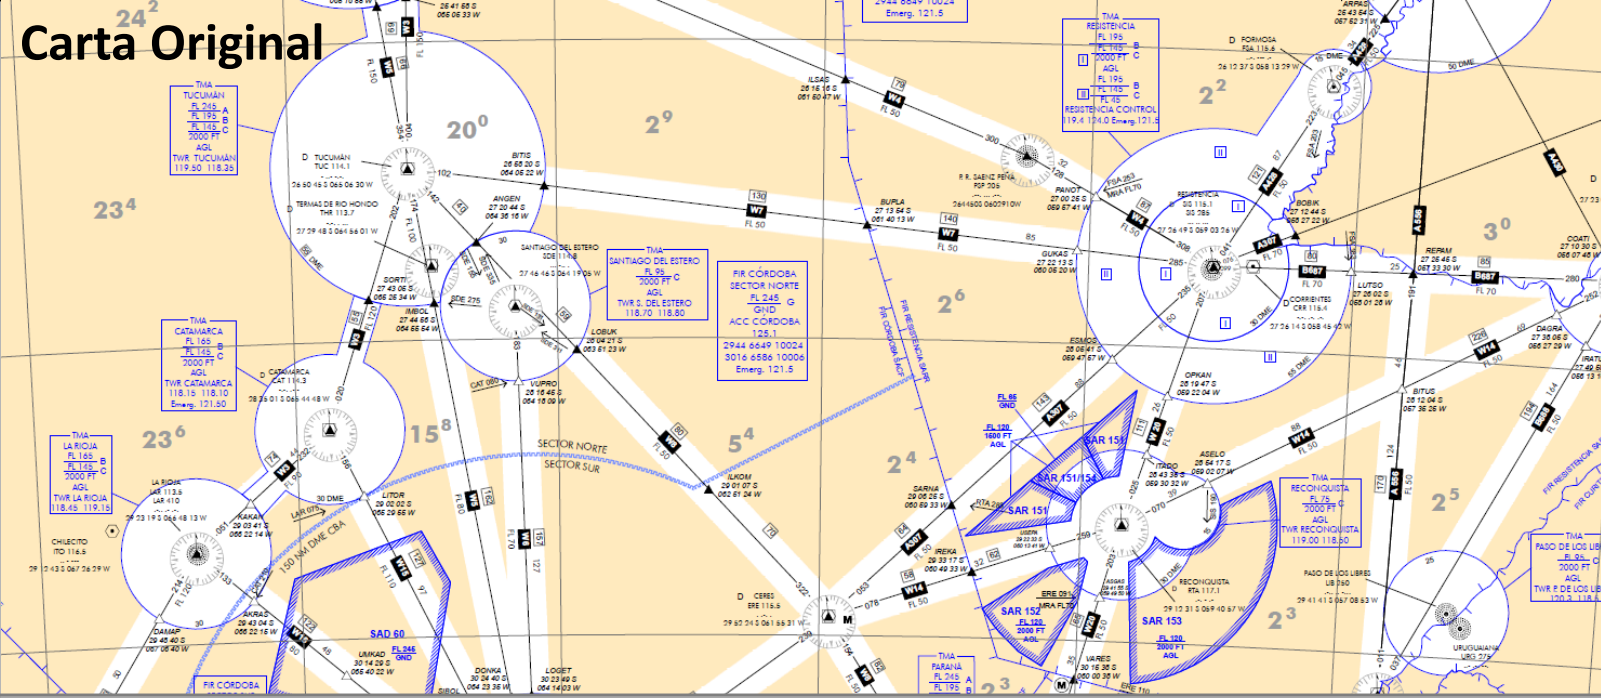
Carta Original

$24^2$

TMA
TUCUMÁN
FL 245 A
FL 195 B
FL 145 C
2000 FT
AGL
TWR TUCUMÁN
119.60 118.35

D TUCUMÁN
TUC 114.1
26 50 45 S 065 06 30 W

$20^0$

$2^9$

$23^4$

TERMAS DE RIO HONDO
THR 113.7
27 29 48 S 064 56 01 W

BITIS
26 58 20 S
064 05 22 W

ANGEN
27 20 44 S
064 36 16 W

W7
130
FL 50

BUPLA
27 13 54 S
061 40 13 W

140
W7
FL 50

ILSAS
26 16 16 S
061 50 47 W

W4
FL 50

2944 6649 10024
Emerg. 121.5

TMA
RESISTENCIA
FL 195
FL 145 B
2000 FT C
AGL
FL 195
FL 145 B
FL 45 C
RESISTENCIA CONTROL
119.4 124.0 Emerg. 121.5

D FORMOSA
FSA 116.6
26 12 37 S 058 13 29 W

$2^2$

ARPAS
25 43 54 S
057 52 31 W

50 DME

A558

R.R. SAENZ PEÑA
PSP 206
26 46 00 S 060 29 10 W

PANOT
27 00 26 S
059 57 41 W

RESISTENCIA
SIS 116.1
SIS 285
27 26 49 S 059 03 26 W

BOBIK
27 12 44 S
058 27 22 W

$3^0$

COATI
27 10 30 S
058 07 46 W

REPAM
27 25 46 S
057 33 30 W

B687
FL 70

LUTSO
27 27 02 S
058 01 26 W

CORRIENTES
CRR 116.4
27 26 14 S 058 45 42 W

DAGRA
27 36 06 S
056 27 29 W

GUKAS
27 22 13 S
060 06 20 W

SORTI
27 43 05 S
065 38 34 W

SANTIAGO DEL ESTERO
SDE 114.6
27 46 43 S 064 19 06 W

TMA
SANTIAGO DEL ESTERO
FL 95
2000 FT C
AGL
TWR S. DEL ESTERO
118.70 118.80

FIR CÓRDOBA
SECTOR NORTE
FL 245 G
GND
ACC CÓRDOBA
125.1
2944 6649 10024
3016 6586 10006
Emerg. 121.5

$2^6$

FIR RESISTENCIA BASE
FIR CÓRDOBA BASE

IMBOL
27 44 55 S
064 55 54 W

LOBUK
28 04 21 S
063 51 23 W

SDE 275

TMA
CATAMARCA
FL 165
FL 145 B
2000 FT C
AGL
TWR CATAMARCA
118.15 118.10
Emerg. 121.50

D CATAMARCA
CAT 114.3
28 36 01 S 065 44 48 W

CAT 080

VUPRO
28 16 45 S
064 10 09 W

ESMOS
28 08 41 S
059 47 57 W

OPKAN
28 19 47 S
059 22 04 W

55 DME

BITUS
28 12 04 S
057 35 25 W

$23^6$

$15^8$

SECTOR NORTE
SECTOR SUR

$5^4$

W8
FL 50

ILKOM
29 01 07 S
062 51 24 W

$2^4$

FL 95
GND

FL 120
1600 FT
AGL

SAR 151

SAR 151/154

SAR 151

ASELO
28 54 17 S
059 02 07 W

ITADO
28 43 39 S
059 30 32 W

TMA
RECONQUISTA
FL 75
2000 FT C
AGL
TWR RECONQUISTA
119.00 118.50

$2^5$

TMA
LA RIOJA
FL 165
FL 145 B
2000 FT C
AGL
TWR LA RIOJA
118.45 119.15

LA RIOJA
LAR 113.5
LAR 410
29 23 19 S 066 48 13 W

CHILECITO
ITO 116.5
29 13 43 S 067 26 29 W

KAKAN
29 03 41 S
066 22 14 W

30 DME

LITOR
29 00 03 S
065 29 55 W

LAR 075

150 NM DME CBA

SARNA
29 06 26 S
060 59 33 W

IREKA
29 13 17 S
060 49 33 W

RTA 251

RECONQUISTA
RTA 117.1
29 12 31 S 059 40 57 W

PASO DE LOS LIBRES
LIB 160
29 41 41 S 057 08 53 W

TMA
PASO DE LOS LIBRES
FL 95
2000 FT
AGL
TWR P. DE LOS LIB
120.3 118.1

FIR RESISTENCIA SA
FIR CURITIBA

AKRAS
29 43 04 S
066 22 15 W

DAMAP
29 45 40 S
067 05 40 W

SAD 60
FL 245
GND

UMKAD
30 14 29 S
065 40 22 W

D CERES
ERE 116.5
29 50 54 S 061 56 31 W

ERE 091
MRA FL70

SAR 152
FL 120
2000 FT
AGL

SAR 153
FL 120
2000 FT
AGL

$2^3$

TMA
PARANÁ
FL 245 A
FL 195 B

VARES
30 15 36 S
060 00 38 W

ERE 110

DONKA
30 24 40 S
064 23 36 W

LOGET
30 23 49 S
064 14 03 W

FIR CÓRDOBA

SIROL

URUGUAIANA
URG 275

W3
W13
W14
W15
W16
W12
W2
W5
W6
W4
W11
W20
W24
A307
B687
A556
A558